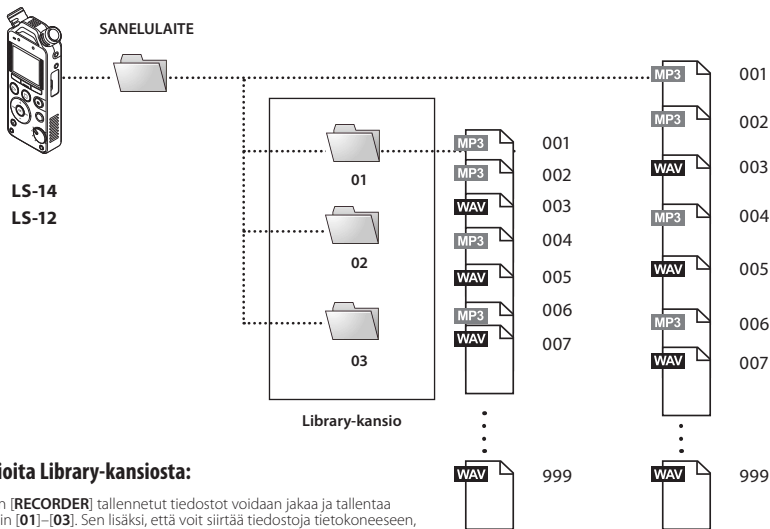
SANELULAITE

LS-14
LS-12

01
02
03

Library-kansio

MP3 001
MP3 002
WAV 003
MP3 004
WAV 005
MP3 006
WAV 007
WAV 999

MP3 001
MP3 002
WAV 003
MP3 004
WAV 005
MP3 006
WAV 007
WAV 999

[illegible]ioita Library-kansiosta:

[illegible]n [RECORDER] tallennetut tiedostot voidaan jakaa ja tallentaa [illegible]in [01]–[03]. Sen lisäksi, että voit siirtää tiedostoja tietokoneeseen,